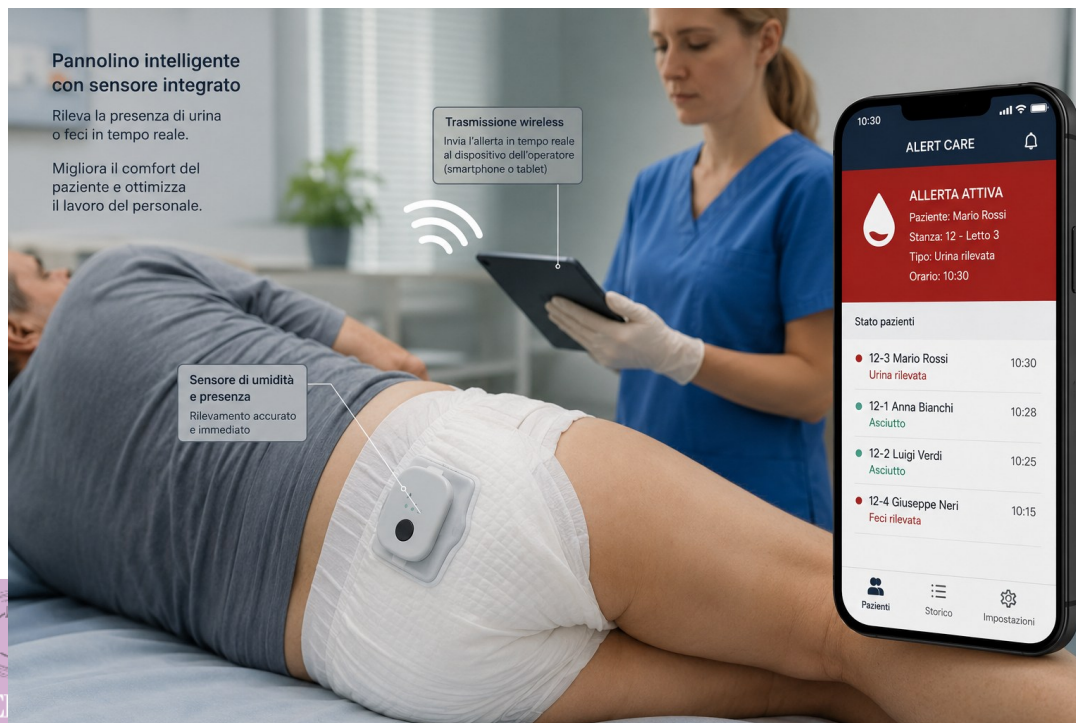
Pannolino intelligente con sensore integrato

Rileva la presenza di urina o feci in tempo reale.

Migliora il comfort del paziente e ottimizza il lavoro del personale.

Trasmissione wireless

Invia l'allerta in tempo reale al dispositivo dell'operatore (smartphone o tablet)

Sensore di umidità e presenza

Rilevamento accurato e immediato

10:30

ALERT CARE

ALLERTA ATTIVA
Paziente: Mario Rossi
Stanza: 12 - Letto 3
Tipo: Urina rilevata
Orario: 10:30

Stato pazienti

12-3 Mario Rossi 10:30
Urina rilevata

12-1 Anna Bianchi 10:28
Asciutto

12-2 Luigi Verdi 10:25
Asciutto

12-4 Giuseppe Neri 10:15
Feci rilevata

Pazienti Storico Impostazioni